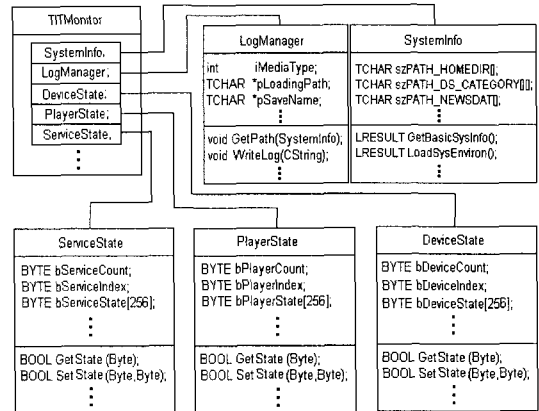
TITMonitor

SystemInfo.
LogManager.
DeviceState.
PlayerState.
ServiceState.
⋮

LogManager

int iMediaType;
TCHAR *pLoadingPath;
TCHAR *pSaveName;
⋮

void GetPath(SystemInfo);
void WriteLog(CString);
⋮

SystemInfo

TCHAR szPATH_HOMEDIR[];
TCHAR szPATH_DS_CATEGORY[][];
TCHAR szPATH_NEWSDAT[];
⋮

LRESULT GetBasicSysInfo();
LRESULT LoadSysEnviron();
⋮

ServiceState

BYTE bServiceCount;
BYTE bServiceIndex;
BYTE bServiceState[256];
⋮

BOOL GetState (Byte);
BOOL SetState (Byte,Byte);
⋮

PlayerState

BYTE bPlayerCount;
BYTE bPlayerIndex;
BYTE bPlayerState[256];
⋮

BOOL GetState (Byte);
BOOL SetState (Byte,Byte);
⋮

DeviceState

BYTE bDeviceCount;
BYTE bDeviceIndex;
BYTE bDeviceState[256];
⋮

BOOL GetState (Byte);
BOOL SetState (Byte,Byte);
⋮